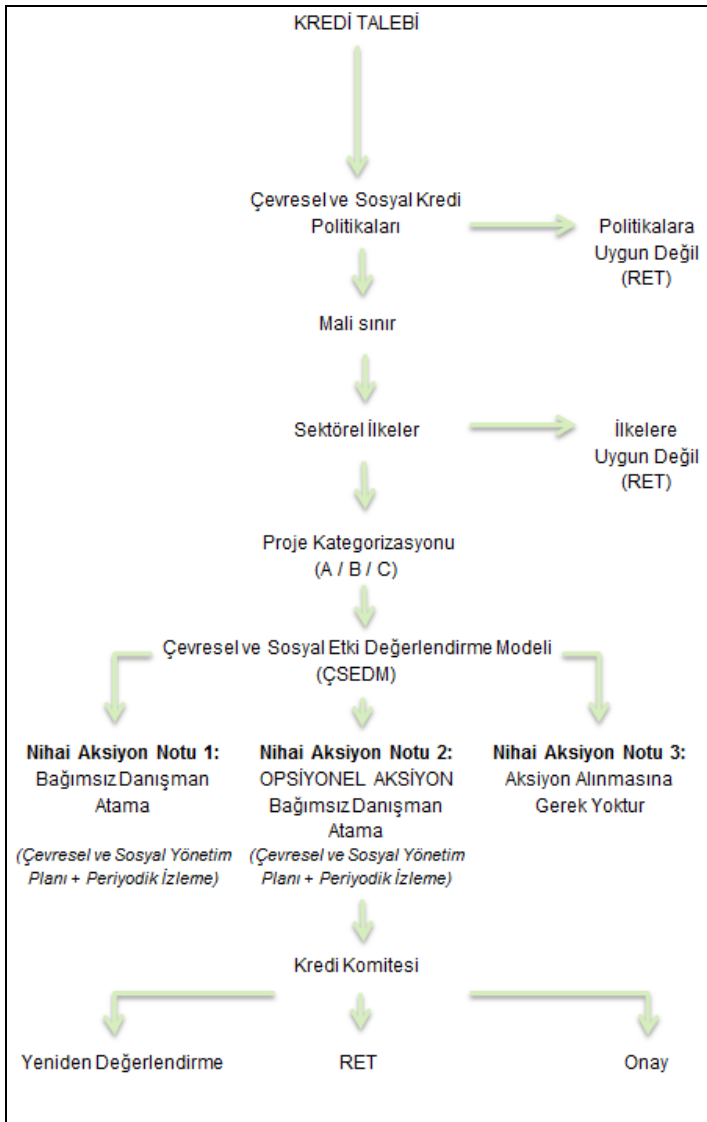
KREDİ TALEBİ

Çevresel ve Sosyal Kredi Politikaları

Politikalara Uygun Değil (RET)

Mali sınır

Sektörel İlkeler

İlkelere Uygun Değil (RET)

Proje Kategorizasyonu (A / B / C)

Çevresel ve Sosyal Etki Değerlendirme Modeli (ÇSEDM)

**Nihai Aksiyon Notu 1:** Bağımsız Danışman Atama
*(Çevresel ve Sosyal Yönetim Planı + Periyodik İzleme)*

**Nihai Aksiyon Notu 2:** OPSİYONEL AKSİYON Bağımsız Danışman Atama
*(Çevresel ve Sosyal Yönetim Planı + Periyodik İzleme)*

**Nihai Aksiyon Notu 3:** Aksiyon Alınmasına Gerek Yoktur

Kredi Komitesi

Yeniden Değerlendirme

RET

Onay